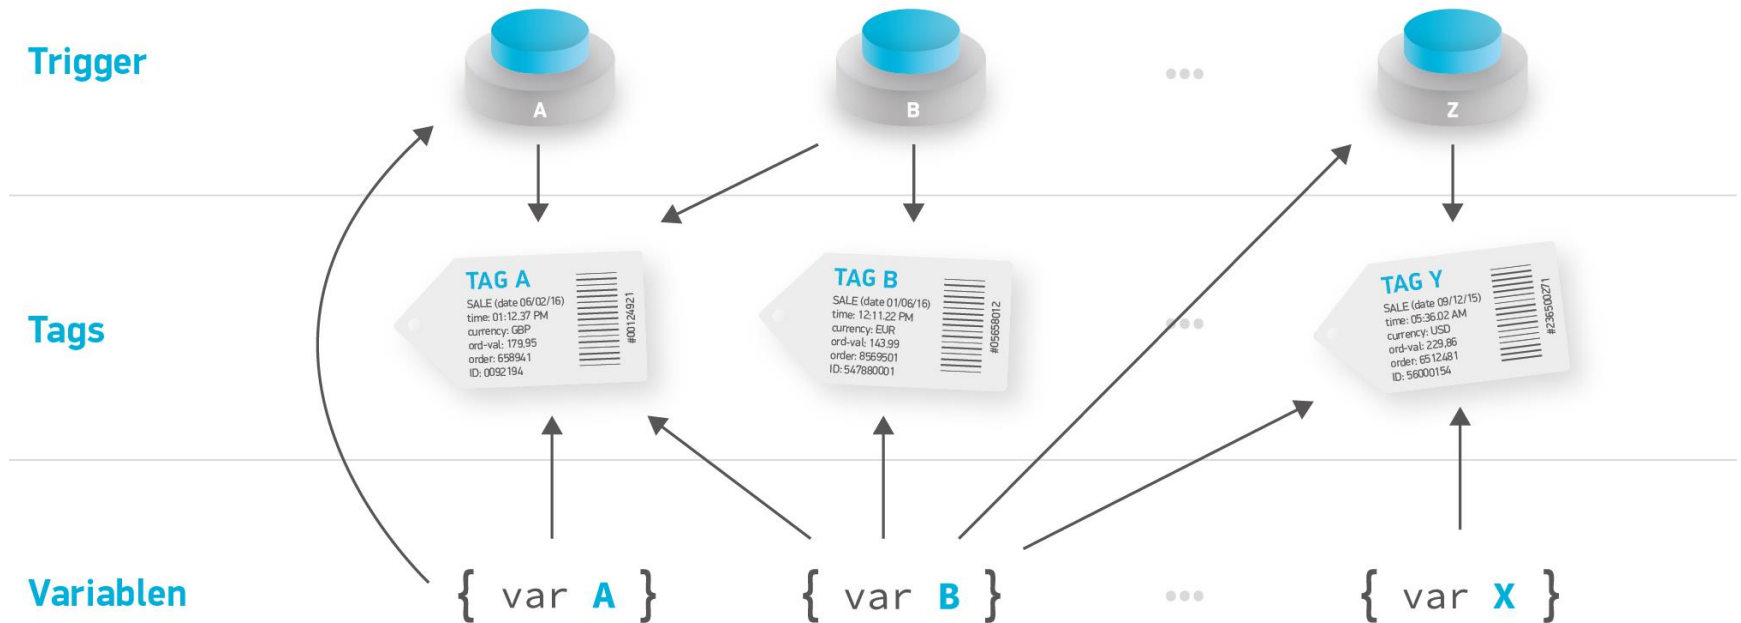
Trigger

A

B

Z

Tags

TAG A
SALE (date 06/02/16)
time: 01:12.37 PM
currency: GBP
ord-val: 179,95
order: 658941
ID: 0092194
#00124921

TAG B
SALE (date 01/06/16)
time: 12:11.22 PM
currency: EUR
ord-val: 143.99
order: 8569501
ID: 547880001
#05658012

TAG Y
SALE (date 09/12/15)
time: 05:36.02 AM
currency: USD
ord-val: 229,86
order: 6512481
ID: 56000154
#236500271

Variablen

{ var A }

{ var B }

{ var X }